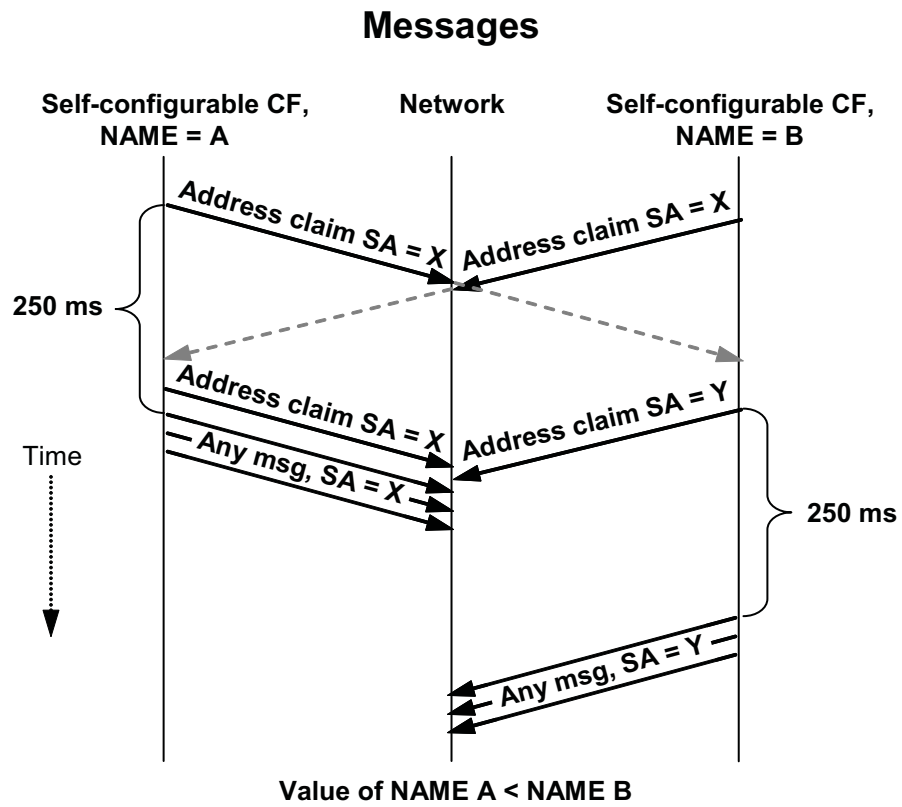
Messages

Self-configurable CF, NAME = A

Network

Self-configurable CF, NAME = B

Address claim SA = X

Address claim SA = X

250 ms

Address claim SA = X

Address claim SA = Y

Time

Any msg, SA = X

250 ms

Any msg, SA = Y

Value of NAME A < NAME B